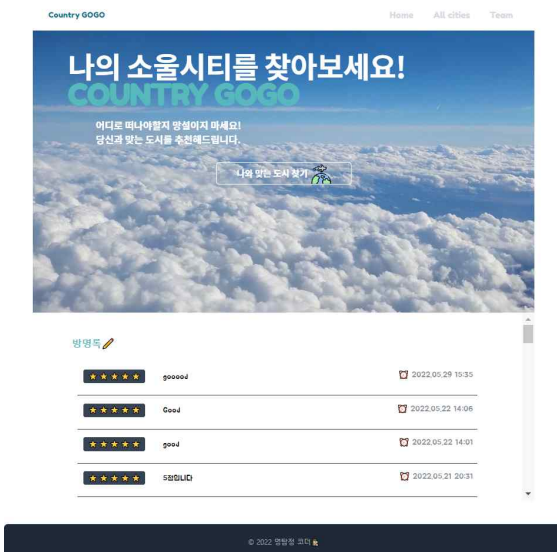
Country GOGO

Home All cities Team

나의 소울시티를 찾아보세요!

COUNTRY GOGO

어디로 떠나야할지 망설이지 마세요!
당신과 맞는 도시를 추천해드립니다.

나와 맞는 도시 찾기

방명록

★★★★★ gooood 2022.05.29 15:35

★★★★★ Good 2022.05.22 14:06

★★★★★ good 2022.05.22 14:01

★★★★★ 5점입니다 2022.05.21 20:31

© 2022 명랑정 코더